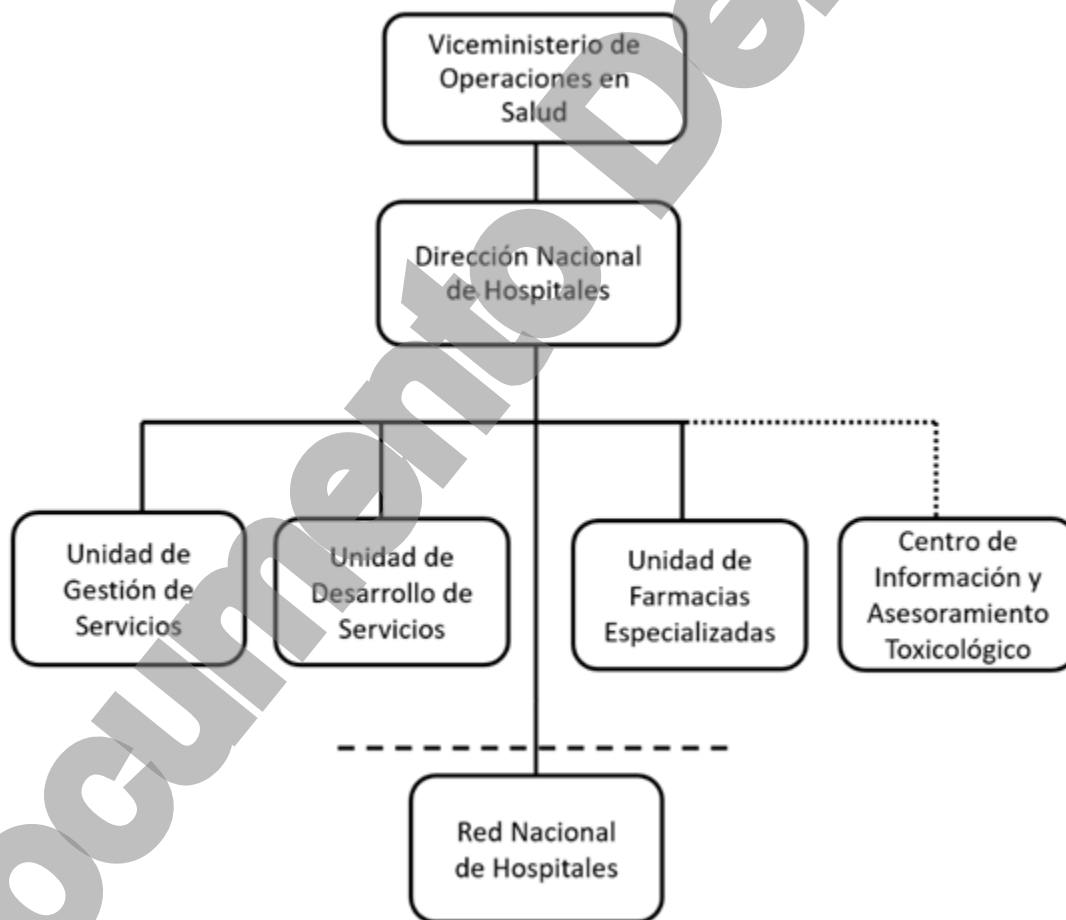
Viceministerio de Operaciones en Salud

Dirección Nacional de Hospitales

Unidad de Gestión de Servicios

Unidad de Desarrollo de Servicios

Unidad de Farmacias Especializadas

Centro de Información y Asesoramiento Toxicológico

Red Nacional de Hospitales

Documento De